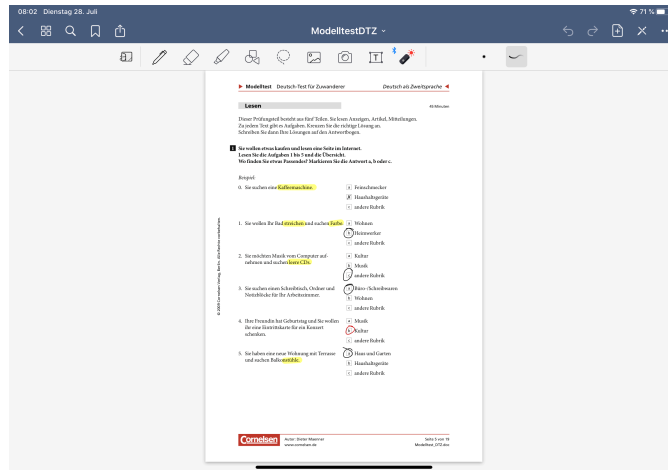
08:02 Dienstag 28. Juli

71 %

ModelltestDTZ

▶ Modelltest Deutsch-Test für Zuwanderer

Deutsch als Zweitsprache ◀

Lesen

45 Minuten

Dieser Prüfungsteil besteht aus fünf Teilen. Sie lesen Anzeigen, Artikel, Mitteilungen. Zu jedem Text gibt es Aufgaben. Kreuzen Sie die richtige Lösung an. Schreiben Sie dann Ihre Lösungen auf den Antwortbogen.

1 Sie wollen etwas kaufen und lesen eine Seite im Internet. Lesen Sie die Aufgaben 1 bis 5 und die Übersicht. Wo finden Sie etwas Passendes? Markieren Sie die Antwort a, b oder c.

Beispiel:

0. Sie suchen eine Kaffeemaschine.

a Feinschmecker
b Haushaltsgeräte
c andere Rubrik

1. Sie wollen Ihr Bad streichen und suchen Farbe.

a Wohnen
b Heimwerker
c andere Rubrik

2. Sie möchten Musik vom Computer aufnehmen und suchen leere CDs.

a Kultur
b Musik
c andere Rubrik

3. Sie suchen einen Schreibtisch, Ordner und Notizblöcke für Ihr Arbeitszimmer.

a Büro-/Schreibwaren
b Wohnen
c andere Rubrik

4. Ihre Freundin hat Geburtstag und Sie wollen ihr eine Eintrittskarte für ein Konzert schenken.

a Musik
b Kultur
c andere Rubrik

5. Sie haben eine neue Wohnung mit Terrasse und suchen Balkonmöbel.

a Haus und Garten
b Haushaltsgeräte
c andere Rubrik

© 2009 Cornelsen Verlag, Berlin. Alle Rechte vorbehalten.

Cornelsen

Autor: Dieter Maenner
www.cornelsen.de

Seite 5 von 19
Modelltest_DTZ.doc